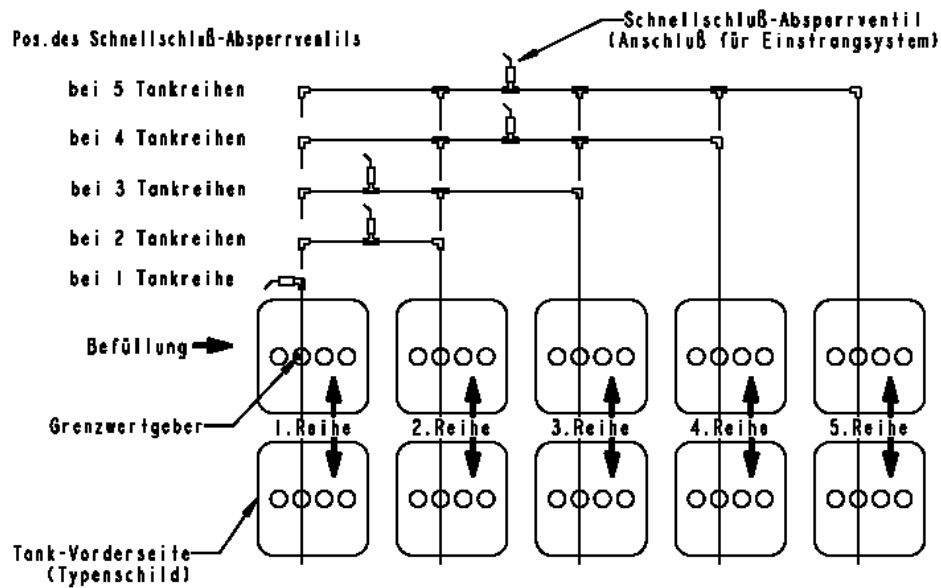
Pos.des Schnellschluß-Absperrventils

Schnellschluß-Absperrventil (Anschluß für Einstrangsystem)

bei 5 Tankreihen

bei 4 Tankreihen

bei 3 Tankreihen

bei 2 Tankreihen

bei 1 Tankreihe

Befüllung

Grenzwertgeber

1.Reihe

2.Reihe

3.Reihe

4.Reihe

5.Reihe

Tank-Vorderseite (Typenschild)